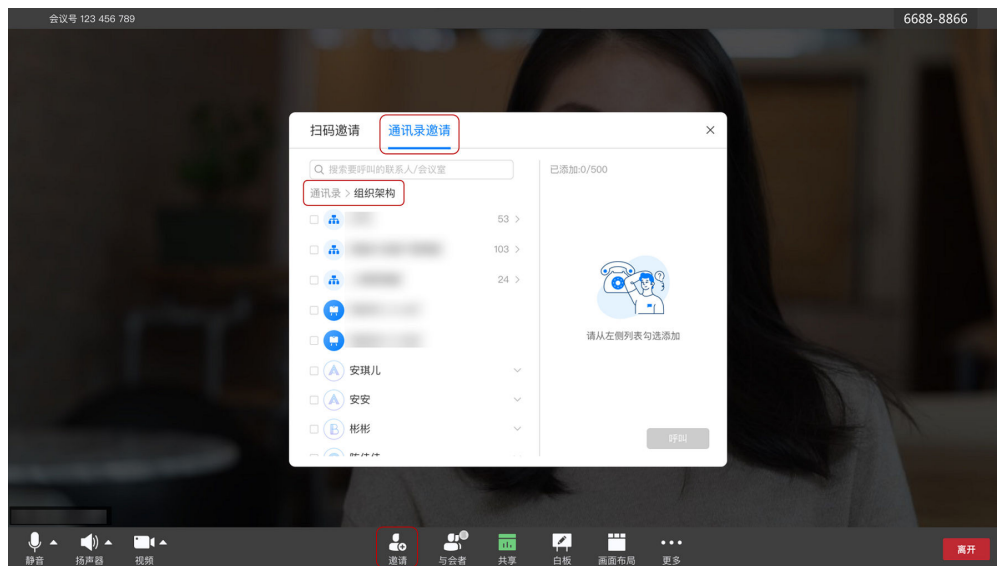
会议号 123 456 789

6688-8866

扫码邀请 通讯录邀请

×

搜索要呼叫的联系人/会议室

通讯录 > 组织架构

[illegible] 53 >

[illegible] 103 >

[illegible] 24 >

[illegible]

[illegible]

A 安琪儿

A 安安

B 彬彬

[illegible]

已添加:0/500

请从左侧列表勾选添加

呼叫

静音 扬声器 视频 邀请 与会者 共享 白板 画面布局 更多 离开